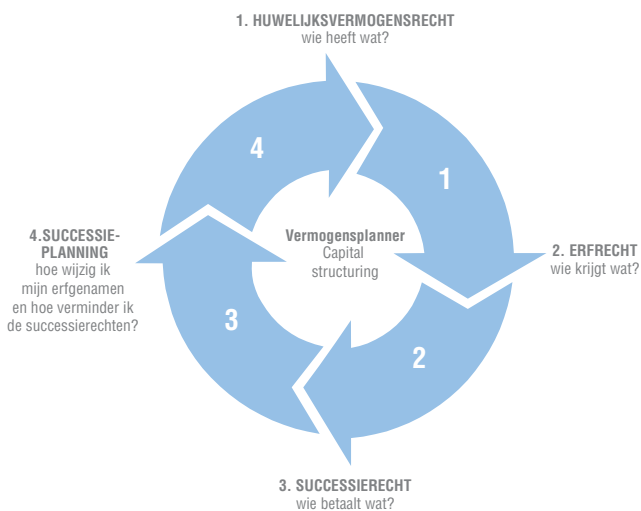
1. HUWELIJKSVERMOGENSRECHT
wie heeft wat?

4

1

4.SUCCESSIE-PLANNING
hoe wijzig ik mijn erfgenamen en hoe verminder ik de successierechten?

Vermogensplanner
Capital structuring

2. ERFRECHT
wie krijgt wat?

3

2

3. SUCCESSIERECHT
wie betaalt wat?